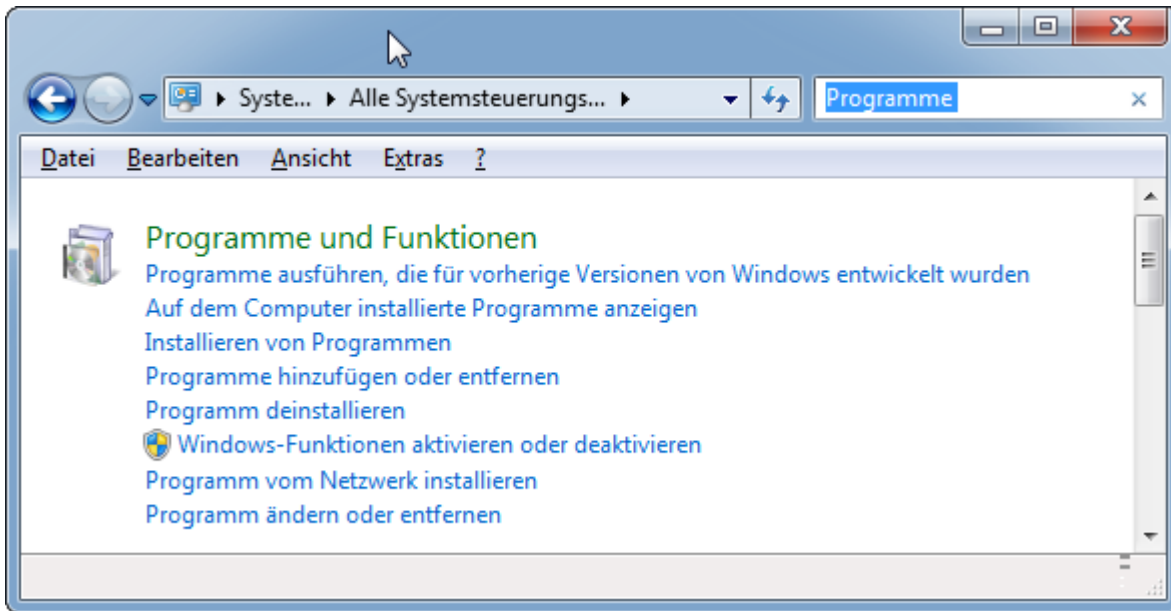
Syste... ▸ Alle Systemsteuerungs... ▸

Programme

Datei Bearbeiten Ansicht Extras ?

Programme und Funktionen
Programme ausführen, die für vorherige Versionen von Windows entwickelt wurden
Auf dem Computer installierte Programme anzeigen
Installieren von Programmen
Programme hinzufügen oder entfernen
Programm deinstallieren
Windows-Funktionen aktivieren oder deaktivieren
Programm vom Netzwerk installieren
Programm ändern oder entfernen